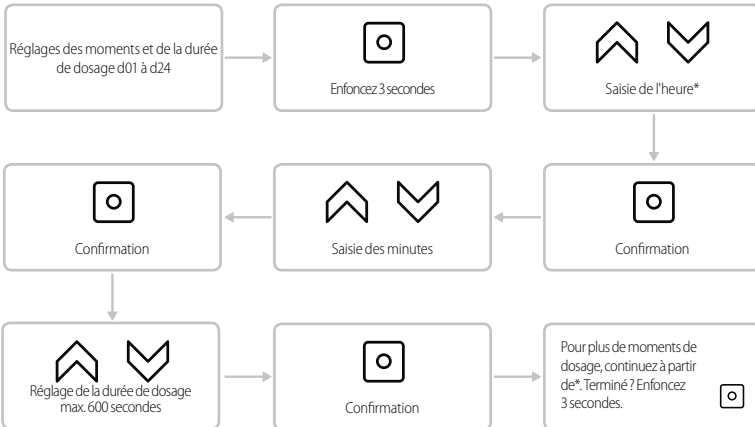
Réglages des moments et de la durée de dosage d01 à d24

Enfoncez 3 secondes

Saisie de l'heure*

Confirmation

Saisie des minutes

Confirmation

Réglage de la durée de dosage max. 600 secondes

Confirmation

Pour plus de moments de dosage, continuez à partir de*. Terminé ? Enfoncez 3 secondes.